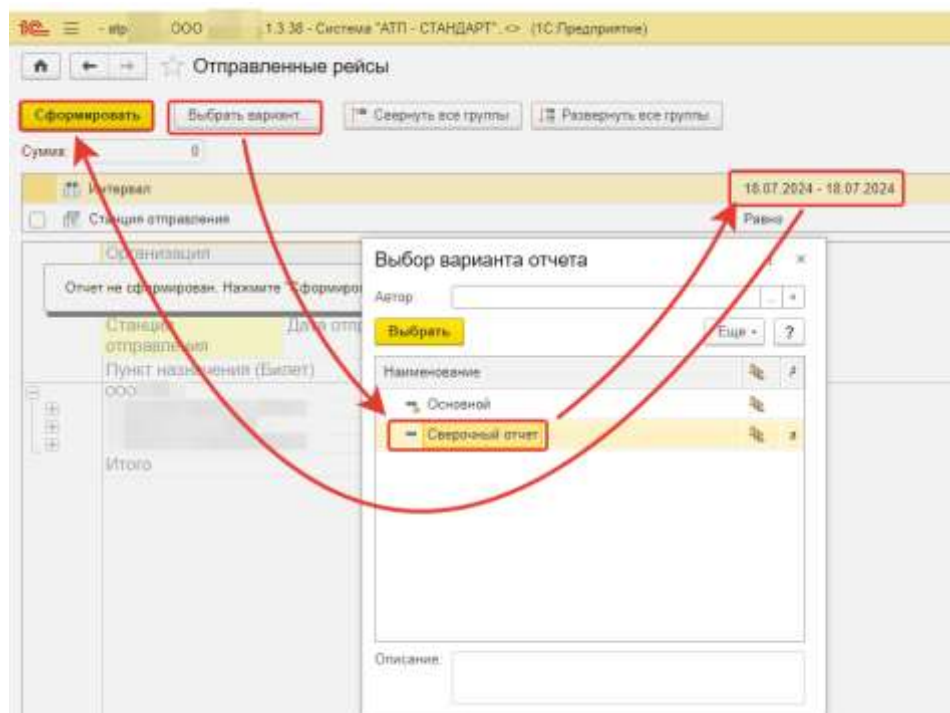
1С ≡ - atp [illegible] ООО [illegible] 1.3.38 - Система "АТП - СТАНДАРТ" <> (1С:Предприятие)

Отправленные рейсы

Сформировать

Выбрать вариант...

Свернуть все группы

Развернуть все группы

Сумма: 0

Интервал

18.07.2024 - 18.07.2024

Станция отправления

Равно

Организация

Отчет не сформирован. Нажмите "Сформиро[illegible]

Станция отправления

Дата отпр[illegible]

Пункт назначения (Билет)

ООО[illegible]

Итого

Выбор варианта отчета

Автор

Выбрать

Еще

?

Наименование

Основной

Сверочный отчет

Описание: